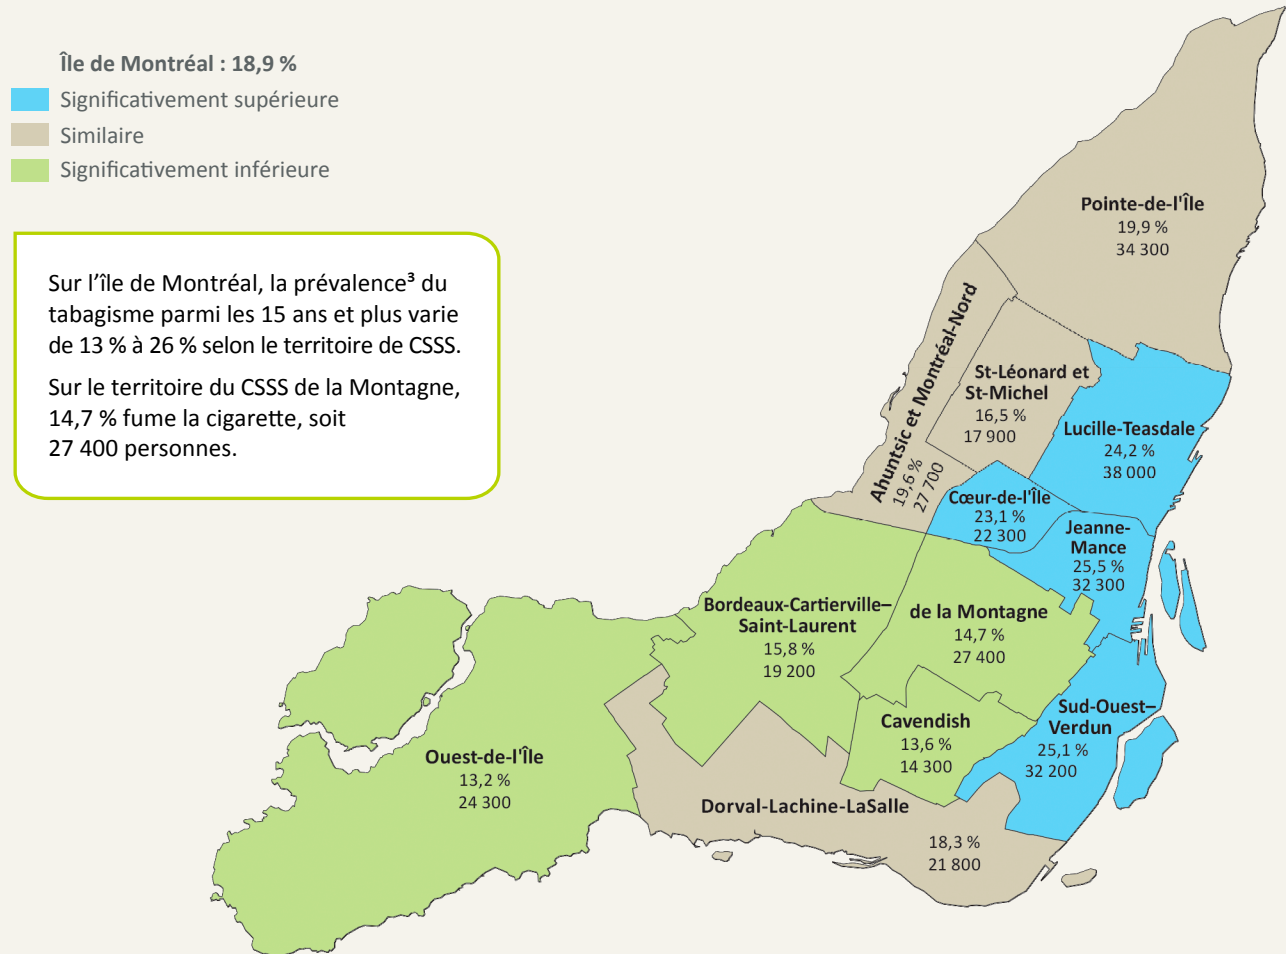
Île de Montréal : 18,9 %
Significativement supérieure
Similaire
Significativement inférieure

Sur l'île de Montréal, la prévalence³ du tabagisme parmi les 15 ans et plus varie de 13 % à 26 % selon le territoire de CSSS.

Sur le territoire du CSSS de la Montagne, 14,7 % fume la cigarette, soit 27 400 personnes.

Pointe-de-l'Île
19,9 %
34 300

Ahuntsic et Montréal-Nord
19,6 %
27 700

St-Léonard et St-Michel
16,5 %
17 900

Lucille-Teasdale
24,2 %
38 000

Cœur-de-l'Île
23,1 %
22 300

Jeanne-Mance
25,5 %
32 300

Bordeaux-Cartierville–Saint-Laurent
15,8 %
19 200

de la Montagne
14,7 %
27 400

Cavendish
13,6 %
14 300

Sud-Ouest–Verdun
25,1 %
32 200

Ouest-de-l'Île
13,2 %
24 300

Dorval-Lachine-LaSalle
18,3 %
21 800